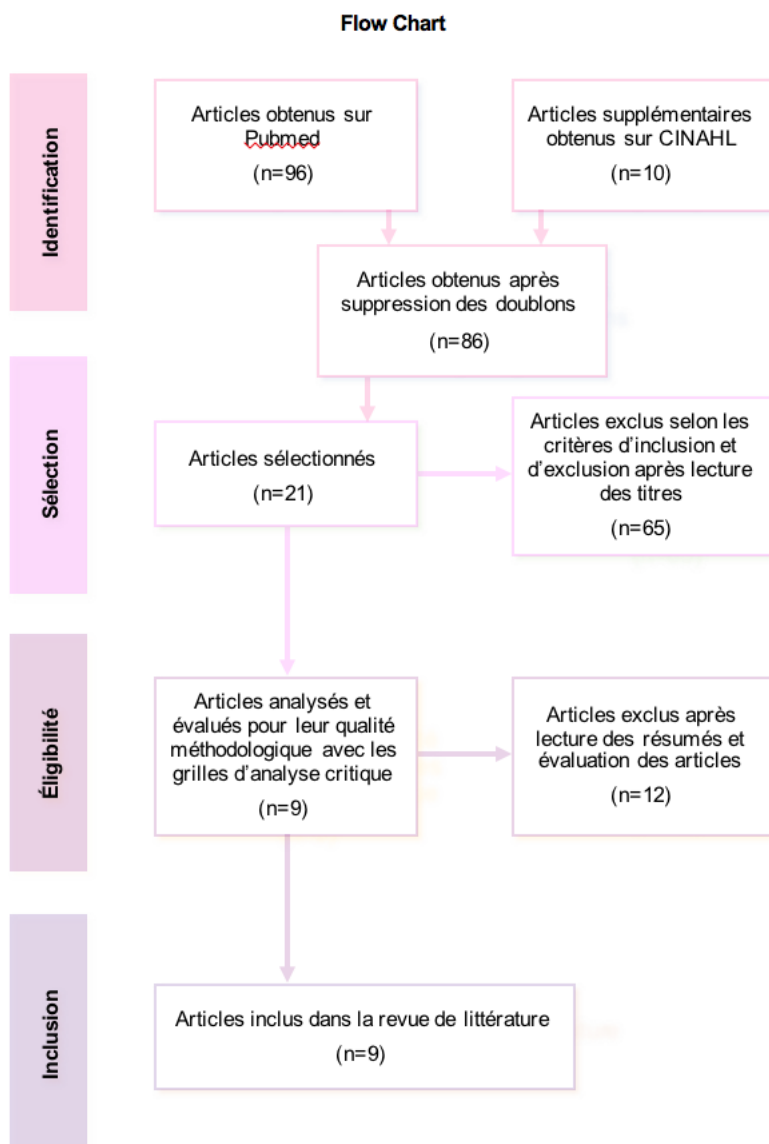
Flow Chart

Identification

Articles obtenus sur Pubmed

(n=96)

Articles supplémentaires obtenus sur CINAHL

(n=10)

Articles obtenus après suppression des doublons

(n=86)

Sélection

Articles sélectionnés

(n=21)

Articles exclus selon les critères d'inclusion et d'exclusion après lecture des titres

(n=65)

Éligibilité

Articles analysés et évalués pour leur qualité méthodologique avec les grilles d'analyse critique

(n=9)

Articles exclus après lecture des résumés et évaluation des articles

(n=12)

Inclusion

Articles inclus dans la revue de littérature

(n=9)